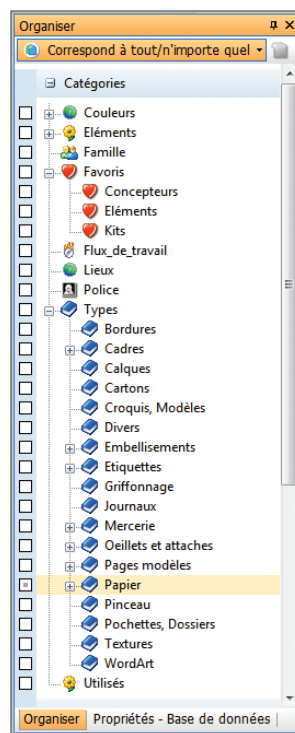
Organiser

Correspond à tout/n'importe quel

Catégories
Couleurs
Eléments
Famille
Favoris
Concepteurs
Eléments
Kits
Flux_de_travail
Lieux
Police
Types
Bordures
Cadres
Calques
Cartons
Croquis, Modèles
Divers
Embellissements
Etiquettes
Griffonnage
Journaux
Mercerie
Oeillets et attaches
Pages modèles
Papier
Pinceau
Pochettes, Dossiers
Textures
WordArt
Utilisés

Organiser | Propriétés - Base de données